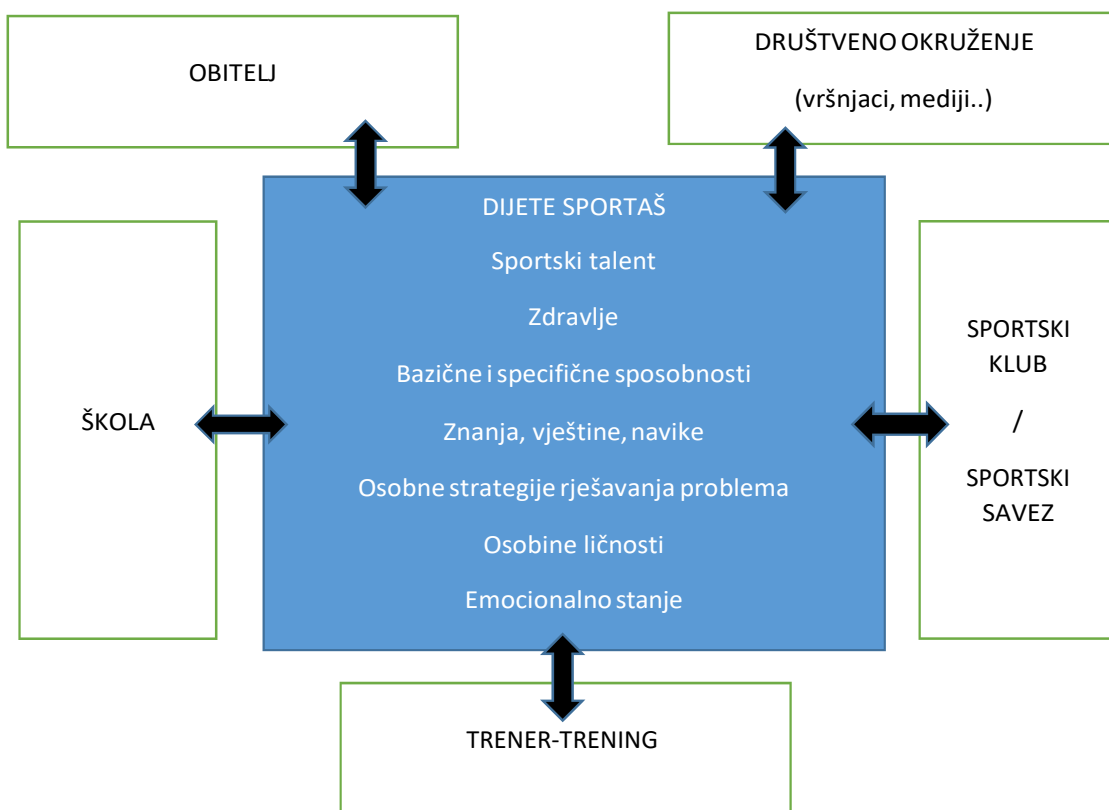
OBITELJ

DRUŠTVENO OKRUŽENJE

(vršnjaci, mediji..)

DIJETE SPORTAŠ

Sportski talent

Zdravlje

Bazične i specifične sposobnosti

Znanja, vještine, navike

Osobne strategije rješavanja problema

Osobine ličnosti

Emocionalno stanje

ŠKOLA

SPORTSKI KLUB / SPORTSKI SAVEZ

TRENER-TRENING